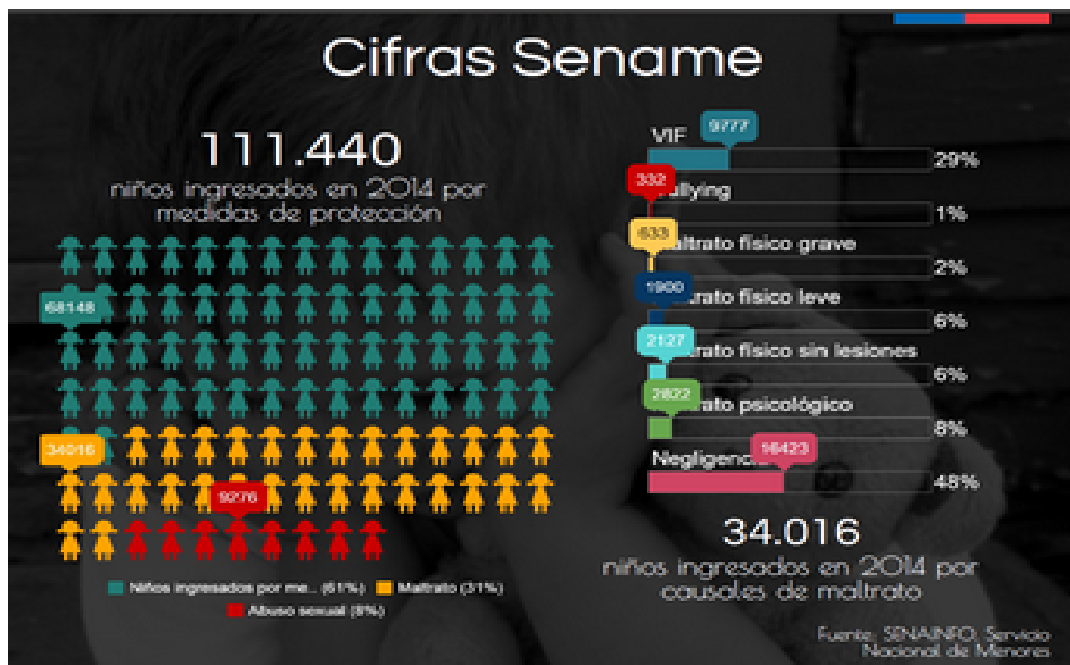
Cifras Sename

111.440

niños ingresados en 2014 por medidas de protección

68148

34016

9276

Niños ingresados por me... (61%) Maltrato (31%) Abuso sexual (8%)

VIF 9777 29%

332 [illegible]ullying 1%

633 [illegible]altrato físico grave 2%

1900 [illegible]trato físico leve 6%

2127 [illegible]trato físico sin lesiones 6%

2822 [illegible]trato psicológico 8%

Negligenc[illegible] 16423 48%

34.016

niños ingresados en 2014 por causales de maltrato

Fuente: SENAINFO, Servicio Nacional de Menores